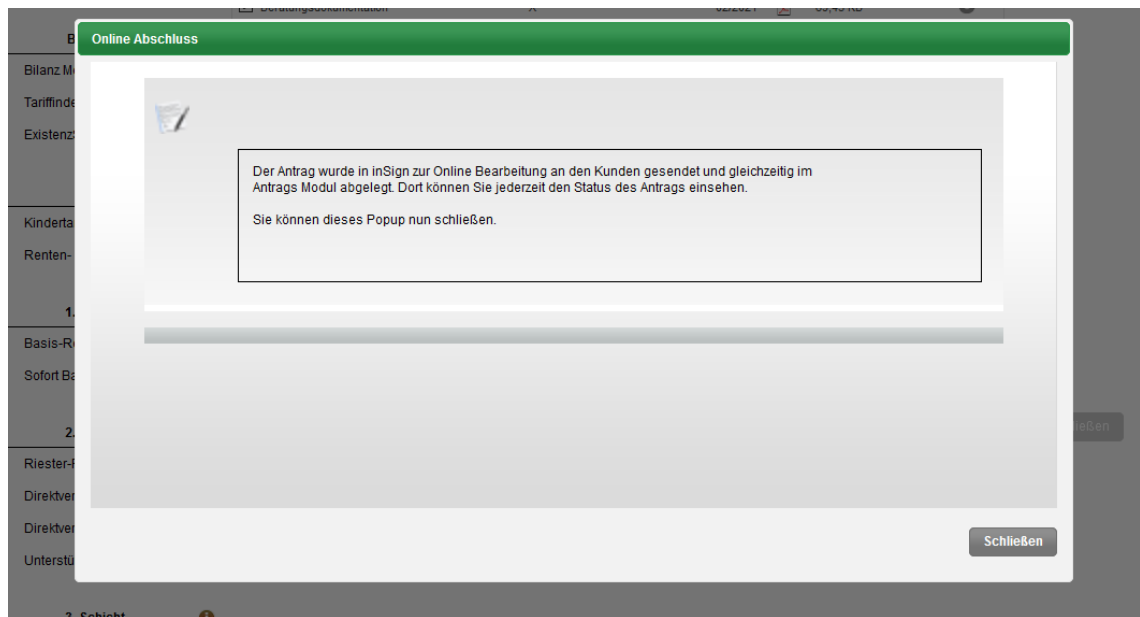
Online Abschluss

Der Antrag wurde in inSign zur Online Bearbeitung an den Kunden gesendet und gleichzeitig im Antrags Modul abgelegt. Dort können Sie jederzeit den Status des Antrags einsehen.

Sie können dieses Popup nun schließen.

Schließen

B
Bilanz M
Tariffinde
Existenz
Kinderta
Renten-
1.
Basis-R
Sofort Ba
2.
Riester-F
Direktver
Direktver
Unterstü
3. Schicht
ießen